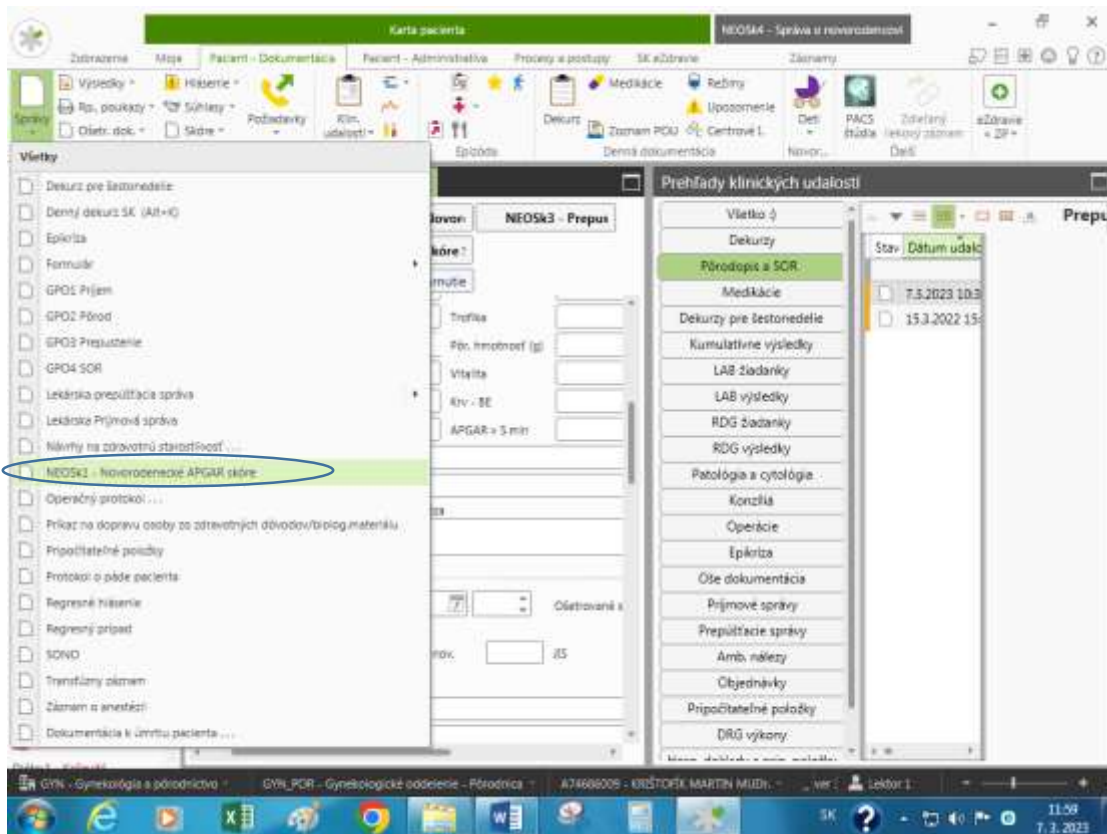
Karta pacienta

NEOSk4 - Správa o novorodencovi

Zobrazenie Moje Pacient - Dokumentácia Pacient - Administratíva Procesy a postupy SK eZdravie Záznamy

Správy
Výsledky
Rp. poukazy
Ošetr. dok.
Hlásenie
Súhlasy
Skóre
Požiadavky
Klin. udalosti
Epizóda
Dekurz
Medikácie
Záznam POU
Režimy
Upozornenie
Centrové l.
Denná dokumentácia
Deti
Novor...
PACS štúdia
Zdieľaný lekársky záznam
Ďalší
eZdravie + ZP

Všetky

Dekurz pre šestonedelie
Denný dekurz SK (Alt+K)
Epikríza
Formulár
GPO1 Príjem
GPO2 Pôrod
GPO3 Prepustenie
GPO4 SOR
Lekárska prepúšťacia správa
Lekárska Príjmová správa
Návrhy na zdravotnú starostlivosť ...
NEOSk1 - Novorodenecké APGAR skóre
Operačný protokol ...
Príkaz na dopravu osoby zo zdravotných dôvodov/biolog.materiálu
Pripočítateľné položky
Protokol o páde pacienta
Regresné hlásenie
Regresný prípad
SONO
Transfúzny záznam
Záznam o anestézii
Dokumentácia k úmrtiu pacienta ...

NEOSk3 - Prepus
skóre
Trofika
Pôr. hmotnosť (g)
Vitalita
Krv - BE
APGAR v 5 min
Ošetrovaná
JIS

Prehľady klinických udalostí

Všetko
Dekurzy
Pôrodopis a SOR
Medikácie
Dekurzy pre šestonedelie
Kumulatívne výsledky
LAB žiadanky
LAB výsledky
RDG žiadanky
RDG výsledky
Patológia a cytológia
Konzília
Operácie
Epikríza
Ošetr. dokumentácia
Príjmové správy
Prepúšťacie správy
Amb. nálezy
Objednávky
Pripočítateľné položky
DRG výkony

Prepu
Stav Dátum udalo
7.3.2023 10:3
15.3.2022 15

GYN - Gynekológia a pôrodníctvo GYN_POR - Gynekologické oddelenie - Pôrodnica A74686009 - KRIŠTOFÍK MARTIN MUDr. Lektor 1

SK 11:59 7. 3. 2023